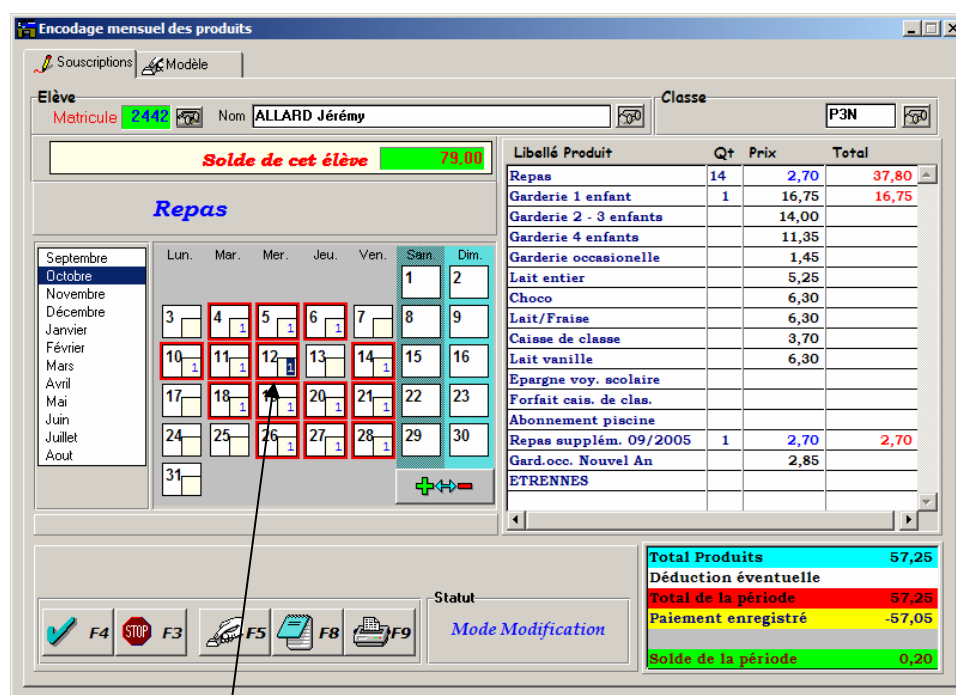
Encodage mensuel des produits

Souscriptions | Modèle

Elève
Matricule 2442 Nom ALLARD Jérémy

Classe
P3N

Solde de cet élève 79,00

Repas

Septembre
Octobre
Novembre
Décembre
Janvier
Février
Mars
Avril
Mai
Juin
Juillet
Aout

| Lun. | Mar. | Mer. | Jeu. | Ven. | Sam. | Dim. |
|---|---|---|---|---|---|---|
| | | | | | 1 | 2 |
| 3 | 4 1 | 5 1 | 6 1 | 7 | 8 | 9 |
| 10 1 | 11 1 | 12 1 | 13 | 14 1 | 15 | 16 |
| 17 | 18 1 | 19 1 | 20 1 | 21 1 | 22 | 23 |
| 24 | 25 | 26 1 | 27 1 | 28 1 | 29 | 30 |
| 31 | | | | | | |

| Libellé Produit | Qt | Prix | Total |
|---|---|---|---|
| Repas | 14 | 2,70 | 37,80 |
| Garderie 1 enfant | 1 | 16,75 | 16,75 |
| Garderie 2 - 3 enfants | | 14,00 | |
| Garderie 4 enfants | | 11,35 | |
| Garderie occasionelle | | 1,45 | |
| Lait entier | | 5,25 | |
| Choco | | 6,30 | |
| Lait/Fraise | | 6,30 | |
| Caisse de classe | | 3,70 | |
| Lait vanille | | 6,30 | |
| Epargne voy. scolaire | | | |
| Forfait cais. de clas. | | | |
| Abonnement piscine | | | |
| Repas supplém. 09/2005 | 1 | 2,70 | 2,70 |
| Gard.occ. Nouvel An | | 2,85 | |
| ETRENNES | | | |

| Total Produits | 57,25 |
|---|---|
| Déduction éventuelle | |
| Total de la période | 57,25 |
| Paiement enregistré | -57,05 |
| | |
| Solde de la période | 0,20 |

F4 STOP F3 F5 F8 F9

Statut
Mode Modification